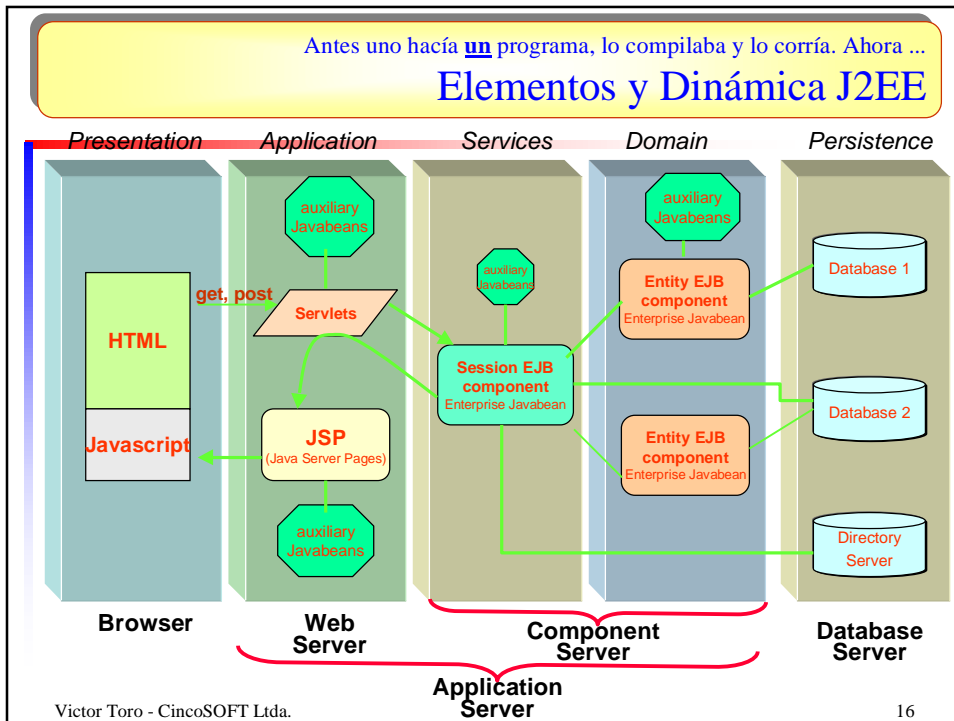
Antes uno hacía **un** programa, lo compilaba y lo corría. Ahora ...

Elementos y Dinámica J2EE

Presentation Application Services Domain Persistence

HTML

Javascript

get, post

auxiliary Javabeans

Servlets

JSP (Java Server Pages)

auxiliary Javabeans

auxiliary Javabeans

Session EJB component Enterprise Javabean

auxiliary Javabeans

Entity EJB component Enterprise Javabean

Entity EJB component Enterprise Javabean

Database 1

Database 2

Directory Server

Browser

Web Server

Component Server

Database Server

Application Server

Victor Toro - CincoSOFT Ltda.

16